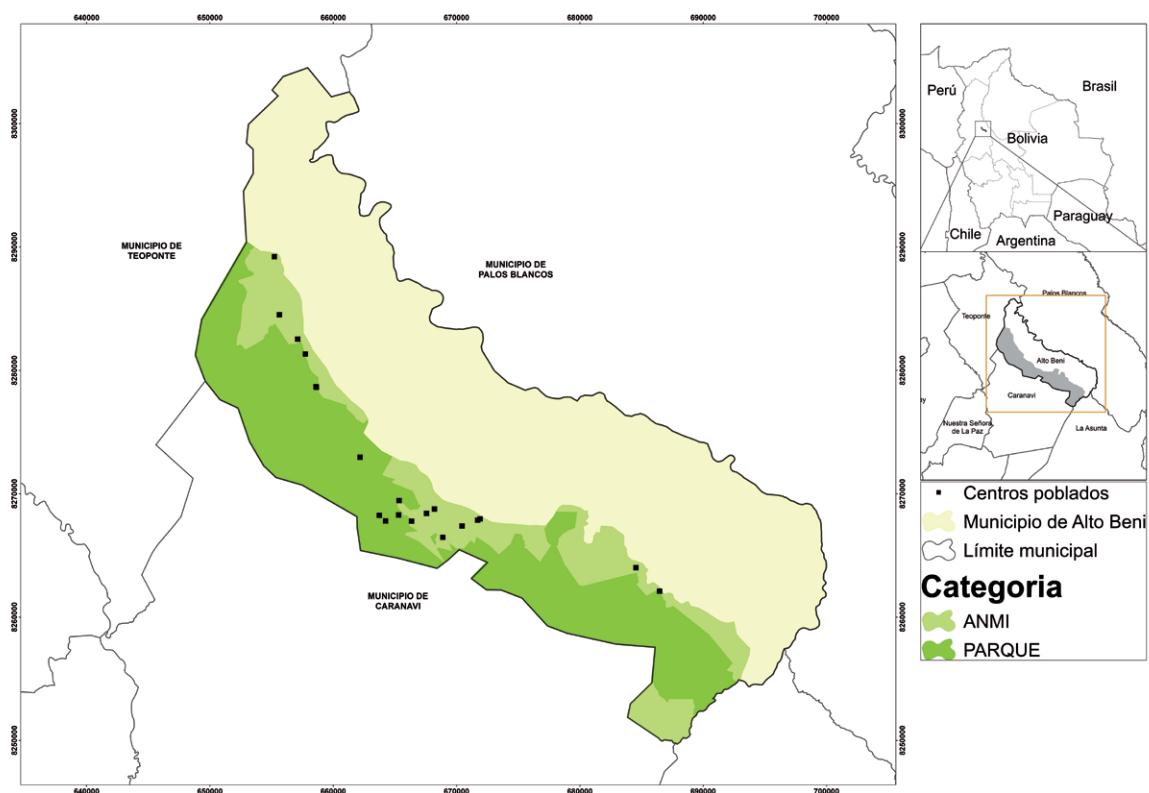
640000 650000 660000 670000 680000 690000 700000

8300000
8290000
8280000
8270000
8260000
8250000

MUNICIPIO DE TEOPONTE

MUNICIPIO DE PALOS BLANCOS

MUNICIPIO DE CARANAVI

8300000
8290000
8280000
8270000
8260000
8250000

640000 650000 660000 670000 680000 690000 700000

Perú
Brasil
Bolivia
Paraguay
Chile
Argentina

Palos Blancos
Teoponte
Alto Beni
Caranavi
Nuestra Señora de La Paz
La Asunta

Centros poblados
Municipio de Alto Beni
Límite municipal

Categoria
ANMI
PARQUE